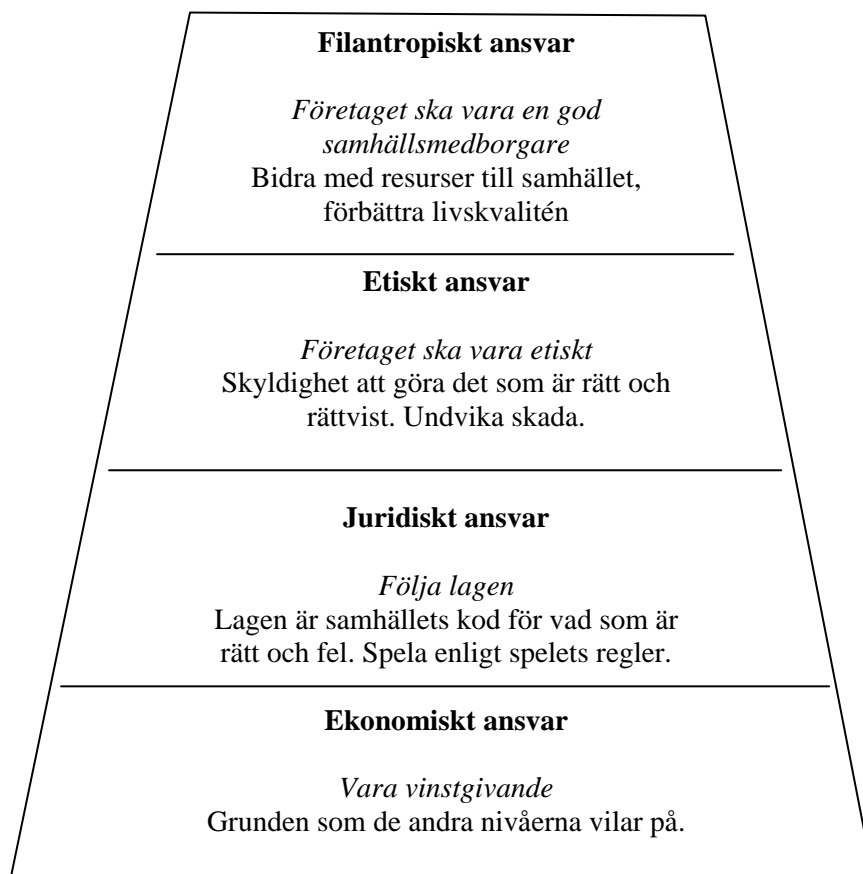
Filantropiskt ansvar

Företaget ska vara en god samhällsmedborgare
Bidra med resurser till samhället, förbättra livskvalitén

Etiskt ansvar

Företaget ska vara etiskt
Skyldighet att göra det som är rätt och rättvist. Undvika skada.

Juridiskt ansvar

Följa lagen
Lagen är samhällets kod för vad som är rätt och fel. Spela enligt spelets regler.

Ekonomiskt ansvar

Vara vinstgivande
Grunden som de andra nivåerna vilar på.